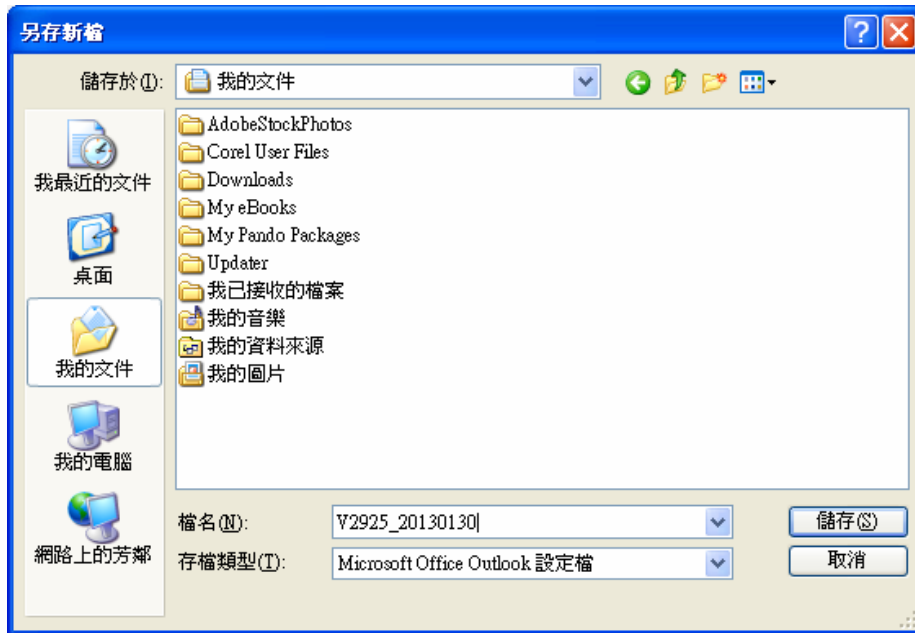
另存新檔

儲存於(I): 我的文件

我最近的文件
桌面
我的文件
我的電腦
網路上的芳鄰

AdobeStockPhotos
Corel User Files
Downloads
My eBooks
My Pando Packages
Updater
我已接收的檔案
我的音樂
我的資料來源
我的圖片

檔名(N): V2925_20130130
存檔類型(T): Microsoft Office Outlook 設定檔

儲存(S)
取消